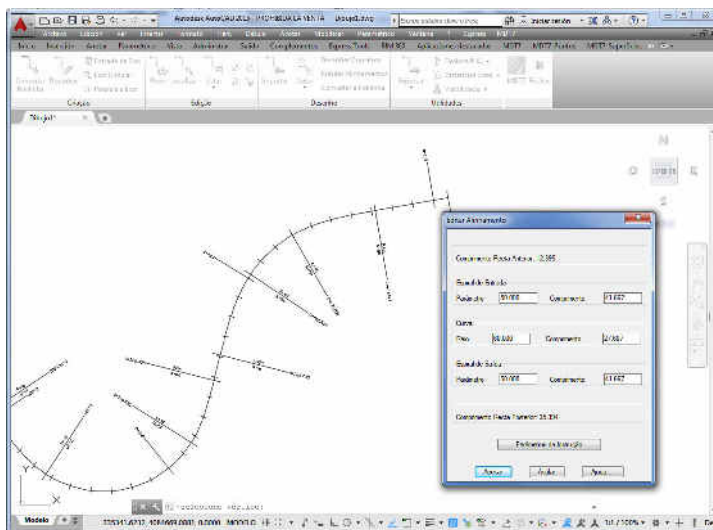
Autodesk AutoCAD 2015 - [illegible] Desenho1.dwg

Digitar palavra-chave ou frase

Iniciar sessão

Arquivo Editar Exibir Inserir Formatar Ferramentas Desenhar Cotar Modificar Parametric Janela Ajuda Express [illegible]

Início Inserir Anotar Paramétrico Vista Gerenciar Saída Complementos Express Tools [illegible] Aplicativos destacados MDT MDT Perfis MDT Superfície

Criação Edição Desenho Utilidades

Desenho1

N

O SUP L

S

Editar Alinhamento

Comprimento Reta Anterior: 2,395

Espiral de Entrada

Parâmetro 50,000 Comprimento 61,667

Curva

Raio 60,000 Comprimento 2/,887

Espiral de Saída

Parâmetro 50,000 Comprimento 61,667

Comprimento Reta Posterior: 35,314

Preferências de Inserção...

Aplicar Anular Ajuda

Y

X

Digite um comando

Modelo

MODELO